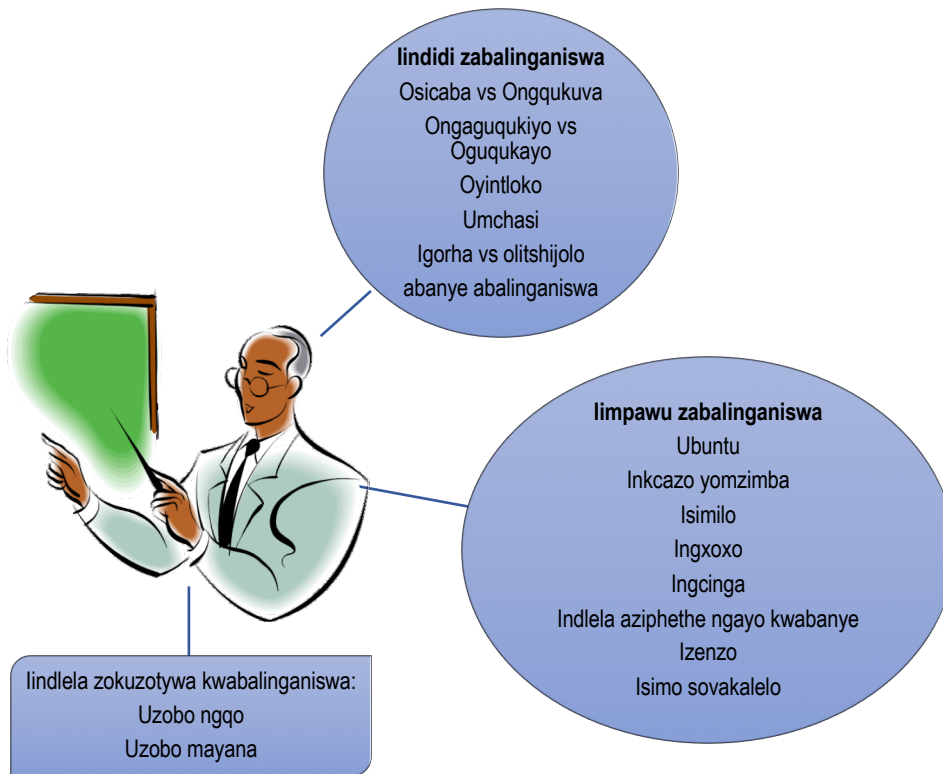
Iindidi zabalinganiswa
Osicaba vs Ongqukuva
Ongaguqukiyo vs Oguqukayo
Oyintloko
Umchasi
Igorha vs olitshijolo
abanye abalinganiswa

Iimpawu zabalinganiswa
Ubuntu
Inkcazo yomzimba
Isimilo
Ingxoxo
Ingcinga
Indlela aziphethe ngayo kwabanye
Izenzo
Isimo sovakalelo

Iindlela zokuzotywa kwabalinganiswa:
Uzobo ngqo
Uzobo mayana